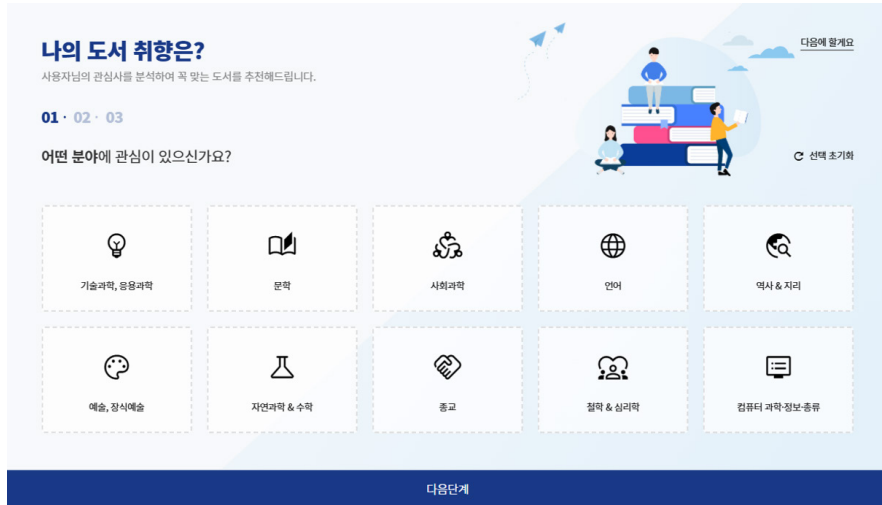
나의 도서 취향은?

사용자님의 관심사를 분석하여 꼭 맞는 도서를 추천해드립니다.

다음에 할게요

01 · 02 · 03

어떤 분야에 관심이 있으신가요?

선택 초기화

기술과학, 응용과학

문학

사회과학

언어

역사 & 지리

예술, 장식예술

자연과학 & 수학

종교

철학 & 심리학

컴퓨터 과학·정보·총류

다음단계